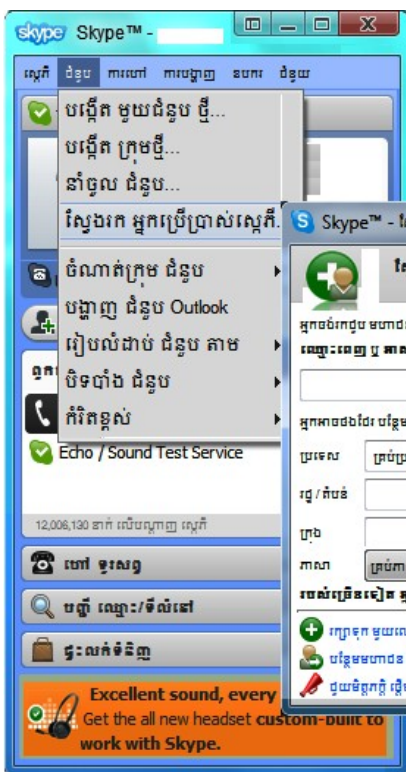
skype Skype™ -

ស្កៃភ៍ ជំនួប ការហៅ ការបង្ហាញ ឧបករ ជំនួយ

បង្កើត មួយជំនួប ថ្មី...
បង្កើត ក្រុមថ្មី...
នាំចូល ជំនួប...
ស្វែងរក អ្នកប្រើប្រាស់ស្កៃភ៍...
ចំណាត់ក្រុម ជំនួប
បង្ហាញ ជំនួប Outlook
រៀបលំដាប់ ជំនួប តាម
បិទបាំង ជំនួប
កំរិតខ្ពស់

Echo / Sound Test Service

12,006,130 នាក់ លើបណ្តាញ ស្កៃភ៍

ហៅ ទូរស័ព្ទ

បញ្ចី ឈ្មោះ/ទីលំនៅ

ផ្ទះលក់ទំនិញ

Excellent sound, every
Get the all new headset custom-built to work with Skype.

Skype™ - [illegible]

អ្នកចង់រកជួប មហាជ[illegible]
ឈ្មោះពេញ ឬ អាស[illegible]

អ្នកអាចចង់ថែម បន្ថែម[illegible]
ប្រទេស គ្រប់ប្រ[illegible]
រដ្ឋ / តំបន់
ក្រុង
ភាសា គ្រប់ភា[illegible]
របស់ច្រើនទៀត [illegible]
ព្យាទុក មួយពេ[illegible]
បន្ថែមមហាជន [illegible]
ជួយមិត្តភក្តិ ផ្ញើ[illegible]